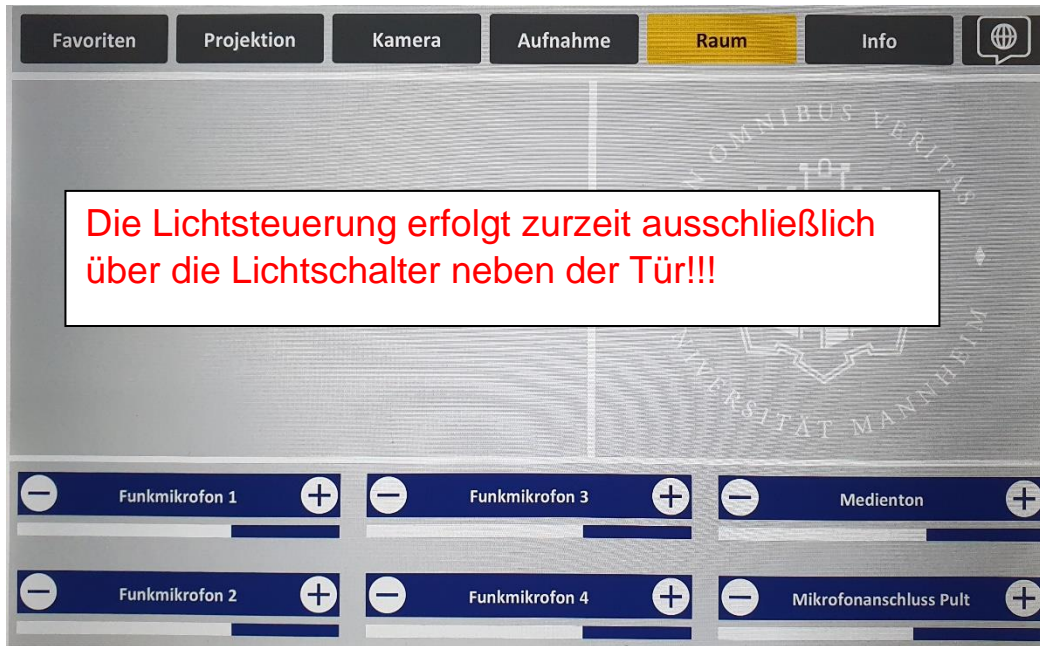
Favoriten | Projektion | Kamera | Aufnahme | Raum | Info

IN OMNIBUS VERITAS
UNIVERSITÄT MANNHEIM

Die Lichtsteuerung erfolgt zurzeit ausschließlich über die Lichtschalter neben der Tür!!!

Funkmikrofon 1

Funkmikrofon 3

Medienton

Funkmikrofon 2

Funkmikrofon 4

Mikrofonanschluss Pult